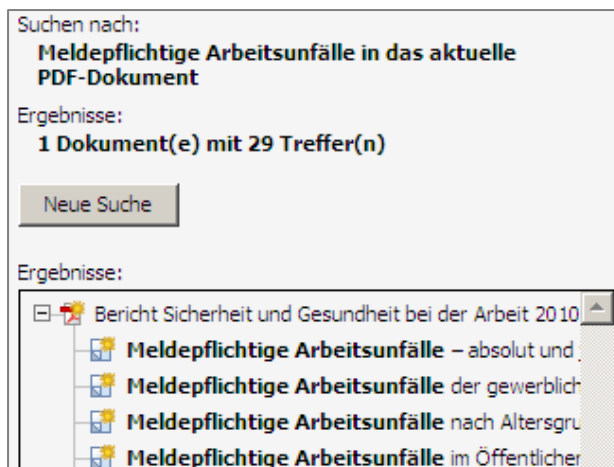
Suchen nach:
Meldepflichtige Arbeitsunfälle in das aktuelle PDF-Dokument

Ergebnisse:
1 Dokument(e) mit 29 Treffer(n)

Neue Suche

Ergebnisse:

Bericht Sicherheit und Gesundheit bei der Arbeit 2010

**Meldepflichtige Arbeitsunfälle** – absolut und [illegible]

**Meldepflichtige Arbeitsunfälle** der gewerblich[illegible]

**Meldepflichtige Arbeitsunfälle** nach Altersgru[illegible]

**Meldepflichtige Arbeitsunfälle** im Öffentlicher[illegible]